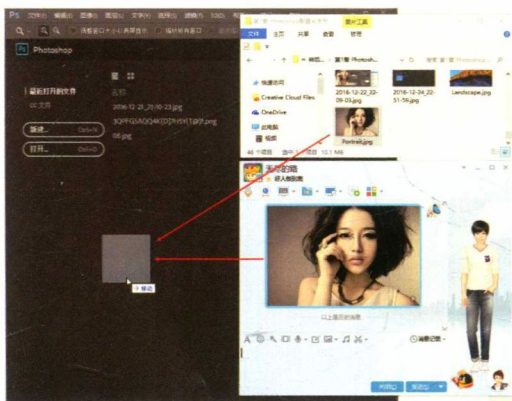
Ps 文件(F) 编辑(E) 图像(I) 图层(L) 文字(Y) 选择(S) 滤镜(T) 3D(D)

Photoshop

最近打开的文件

名称

2016-12-25_20-30-23.jpg

3QPFQ)AOQ4K{D[P@]F$PF.png

08.jpg

新建... Ctrl+N

打开... Ctrl+O

+ 移动

图片工具

主页 共享 查看 管理

快速访问

Creative Cloud Files

OneDrive

此电脑

网络

2016-12-22_22-09-05.png

2016-12-24_22-51-56.jpg

Landscape.jpg

Portrait.jpg

46 个项目 选中 1 个项目 10.1 MB

以上图片的消息

关闭(C) 发送(S)